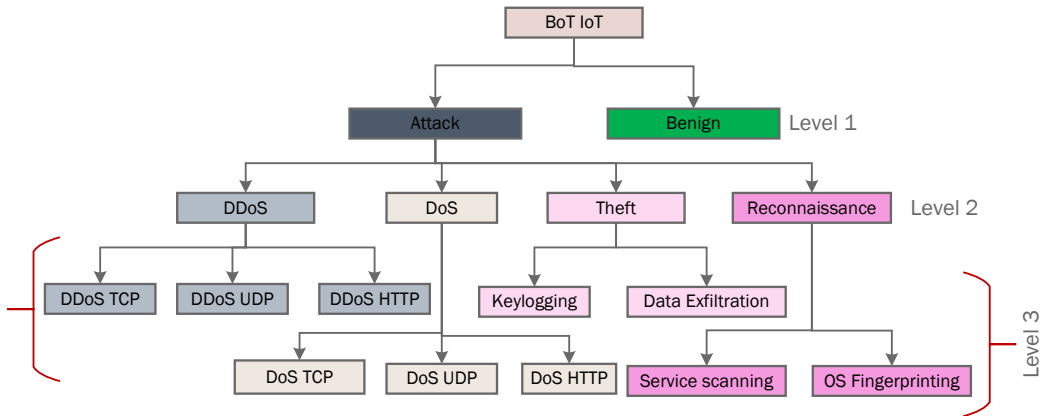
BoT IoT

Attack

Benign

Level 1

DDoS

DoS

Theft

Reconnaissance

Level 2

DDoS TCP

DDoS UDP

DDoS HTTP

Keylogging

Data Exfiltration

DoS TCP

DoS UDP

DoS HTTP

Service scanning

OS Fingerprinting

Level 3